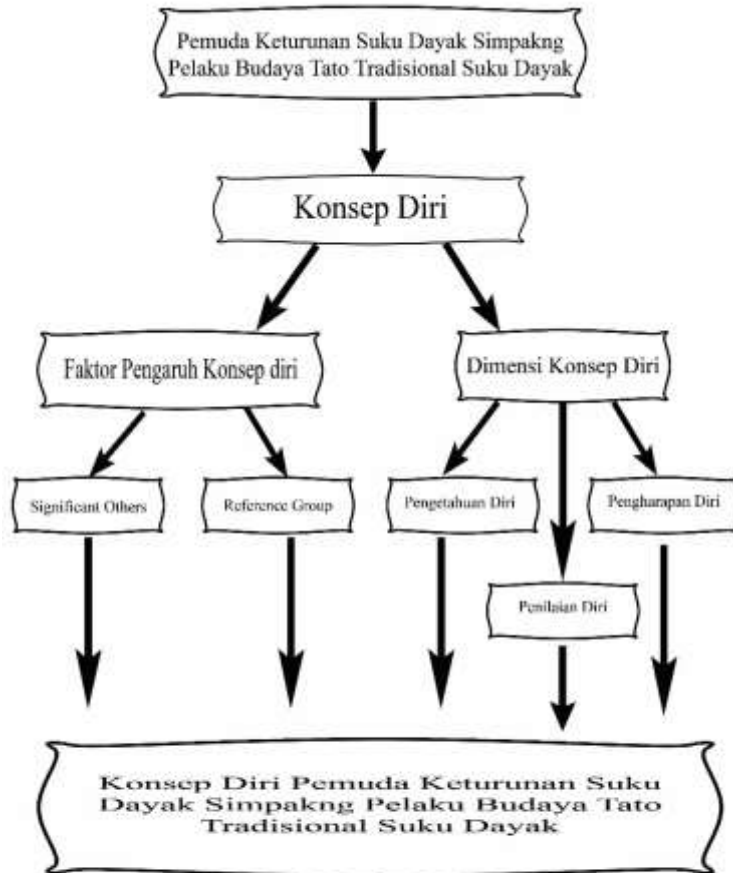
Pemuda Keturunan Suku Dayak Simpakng Pelaku Budaya Tato Tradisional Suku Dayak

Konsep Diri

Faktor Pengaruh Konsep diri

Dimensi Konsep Diri

Significant Others

Reference Group

Pengetahuan Diri

Pengharapan Diri

Penilaian Diri

Konsep Diri Pemuda Keturunan Suku Dayak Simpakng Pelaku Budaya Tato Tradisional Suku Dayak